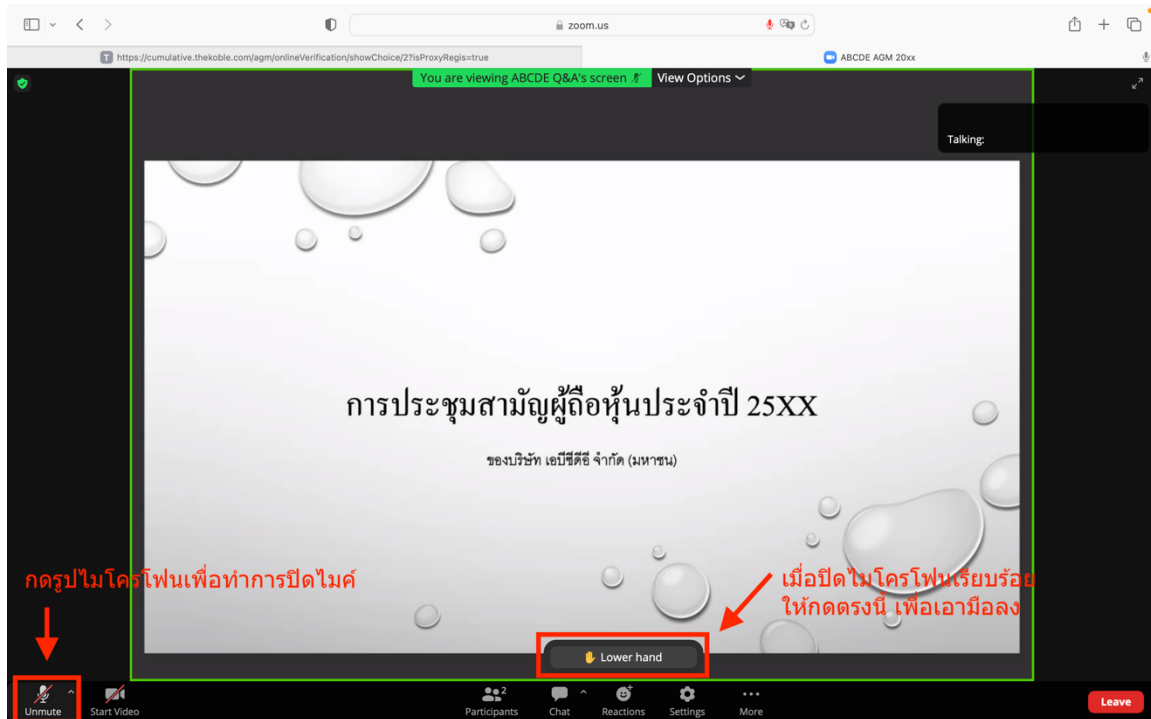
zoom.us

https://cumulative.thekoble.com/agm/onlineVerification/showChoice/2?isProxyRegis=true

ABCDE AGM 20xx

You are viewing ABCDE Q&A's screen

View Options

Talking:

การประชุมสามัญผู้ถือหุ้นประจำปี 25XX

ของบริษัท เอบีซีดีอี จำกัด (มหาชน)

กดรูปไมโครโฟนเพื่อทำการปิดไมค์

เมื่อปิดไมโครโฟนเรียบร้อย ให้กดตรงนี้ เพื่อเอามือลง

Lower hand

Unmute

Start Video

Participants 2

Chat

Reactions

Settings

More

Leave